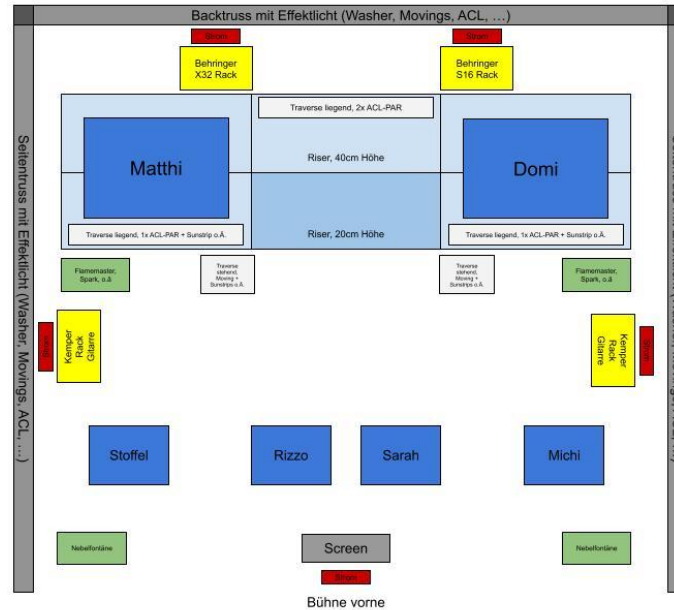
Backtruss mit Effektlicht (Washer, Movings, ACL, …)

Strom

Behringer X32 Rack

Strom

Behringer S16 Rack

Traverse liegend, 2x ACL-PAR

Matthi

Riser, 40cm Höhe

Domi

Traverse liegend, 1x ACL-PAR + Sunstrip o.Ä.

Riser, 20cm Höhe

Traverse liegend, 1x ACL-PAR + Sunstrip o.Ä.

Seitentruss mit Effektlicht (Washer, Movings, ACL, …)

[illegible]

Flamemaster, Spark, o.ä.

Traverse stehend, Moving + Sunstrips o.Ä.

Traverse stehend, Moving + Sunstrips o.Ä.

Flamemaster, Spark, o.ä.

Strom

Kemper Rack Gitarre

Kemper Rack Gitarre

Strom

Stoffel

Rizzo

Sarah

Michi

Nebelfontäne

Screen

Nebelfontäne

Strom

Bühne vorne